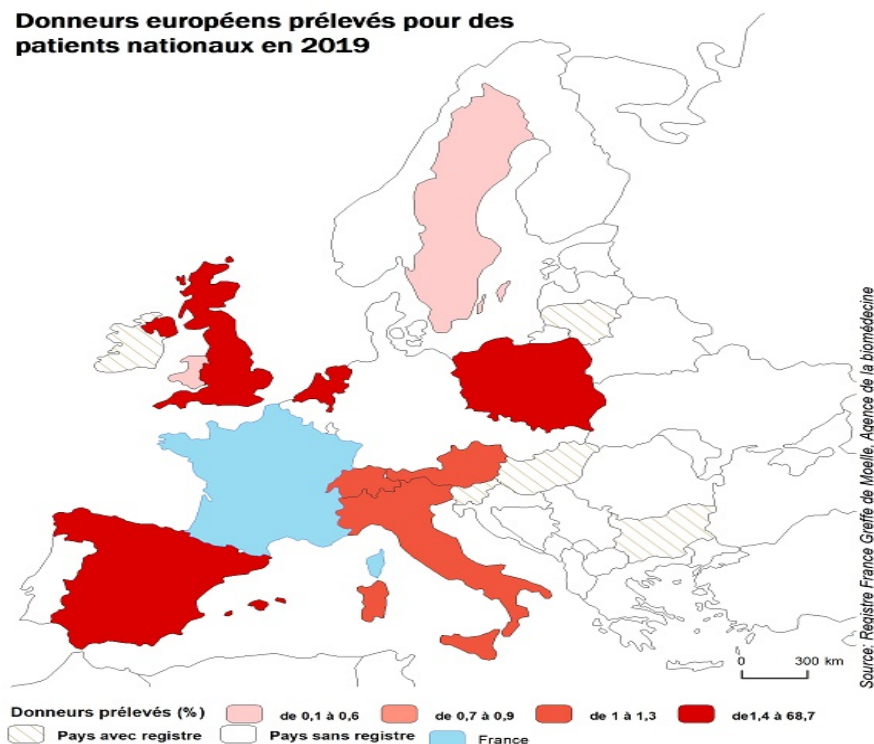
Donneurs européens prélevés pour des patients nationaux en 2019

0 300 km

Source: Registre France Greffe de Moelle, Agence de la biomédecine

Donneurs prélevés (%)
de 0,1 à 0,6
de 0,7 à 0,9
de 1 à 1,3
de1,4 à 68,7
Pays avec registre
Pays sans registre
France